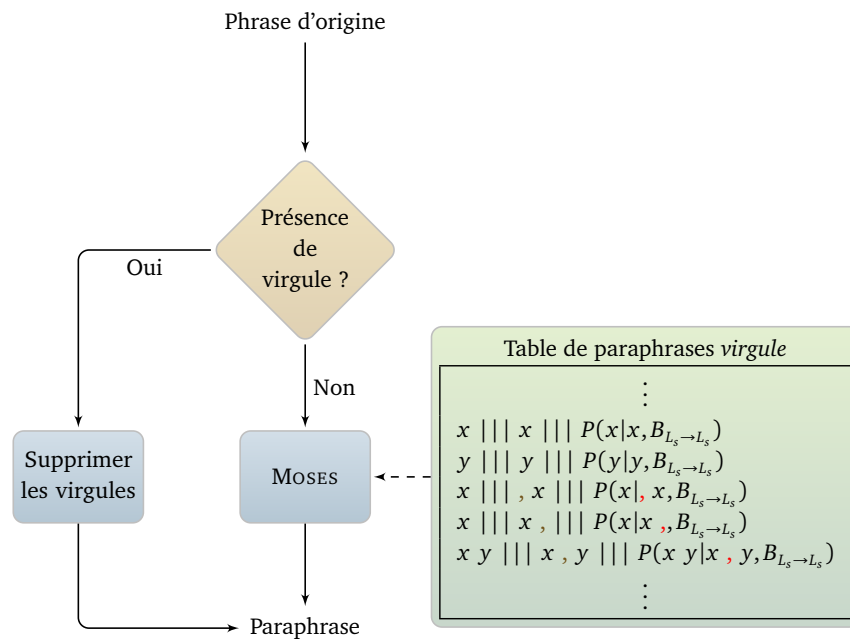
Phrase d'origine

Présence de virgule ?

Oui

Non

Supprimer les virgules

MOSES

Paraphrase

Table de paraphrases *virgule*

$\vdots$

$x \mid\mid\mid x \mid\mid\mid P(x|x, B_{L_s \to L_s})$

$y \mid\mid\mid y \mid\mid\mid P(y|y, B_{L_s \to L_s})$

$x \mid\mid\mid , x \mid\mid\mid P(x|, x, B_{L_s \to L_s})$

$x \mid\mid\mid x , \mid\mid\mid P(x|x ,, B_{L_s \to L_s})$

$x\ y \mid\mid\mid x , y \mid\mid\mid P(x\ y|x , y, B_{L_s \to L_s})$

$\vdots$